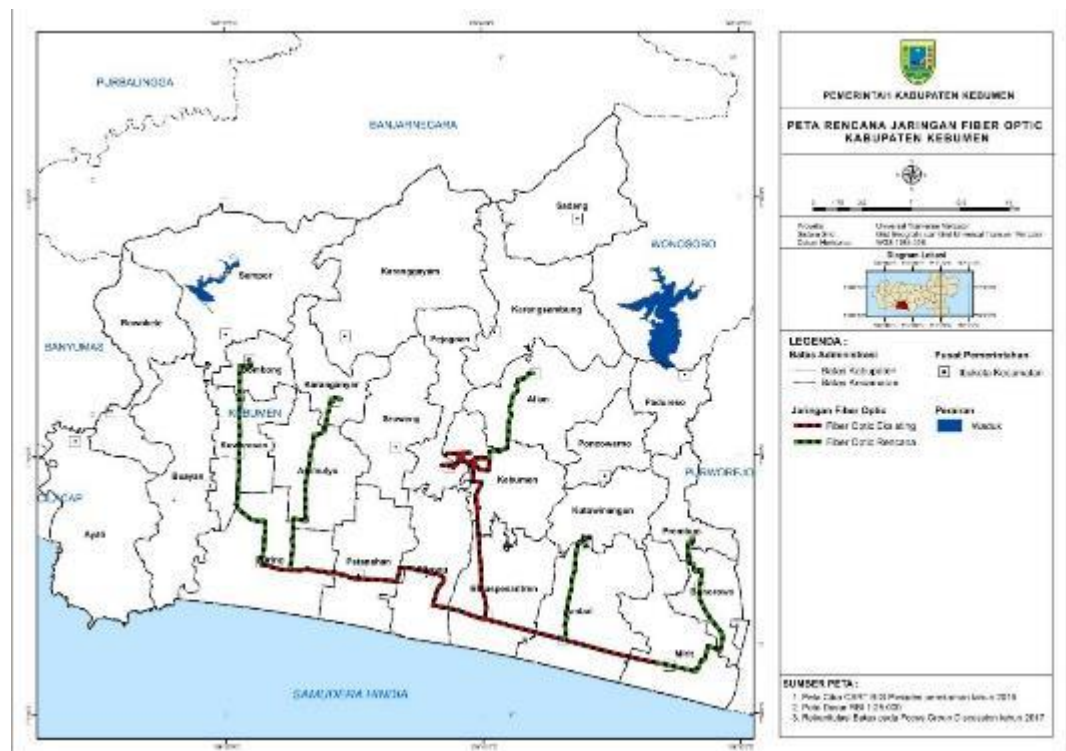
PURBALINGGA

BANJARNEGARA

Sadang

WONOSOBO

Sempor

Karanggayam

BANYUMAS

Rowokele

Karangsambung

Pejagoan

Gombong

Karanganyar

KEBUMEN

Sruweng

Alian

Poncowarno

Padureso

Kebumen

Buayan

Adimulyo

PURWOREJO

CILACAP

Ayah

Kutowinangun

Prembun

Puring

Petanahan

Klirong

Buluspesantren

Ambal

Bonorowo

Mirit

SAMUDERA HINDIA

PEMERINTAH KABUPATEN KEBUMEN

PETA RENCANA JARINGAN FIBER OPTIC KABUPATEN KEBUMEN

Diagram Lokasi

LEGENDA :

Batas Administrasi

Batas Kabupaten

Batas Kecamatan

Pusat Pemerintahan

Ibukota Kecamatan

Jaringan Fiber Optic

Fiber Optic Existing

Fiber Optic Rencana

Perairan

Waduk

SUMBER PETA :

1. Peta Citra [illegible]

2. Peta Dasar RBI 1:25.000

3. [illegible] tahun 2017